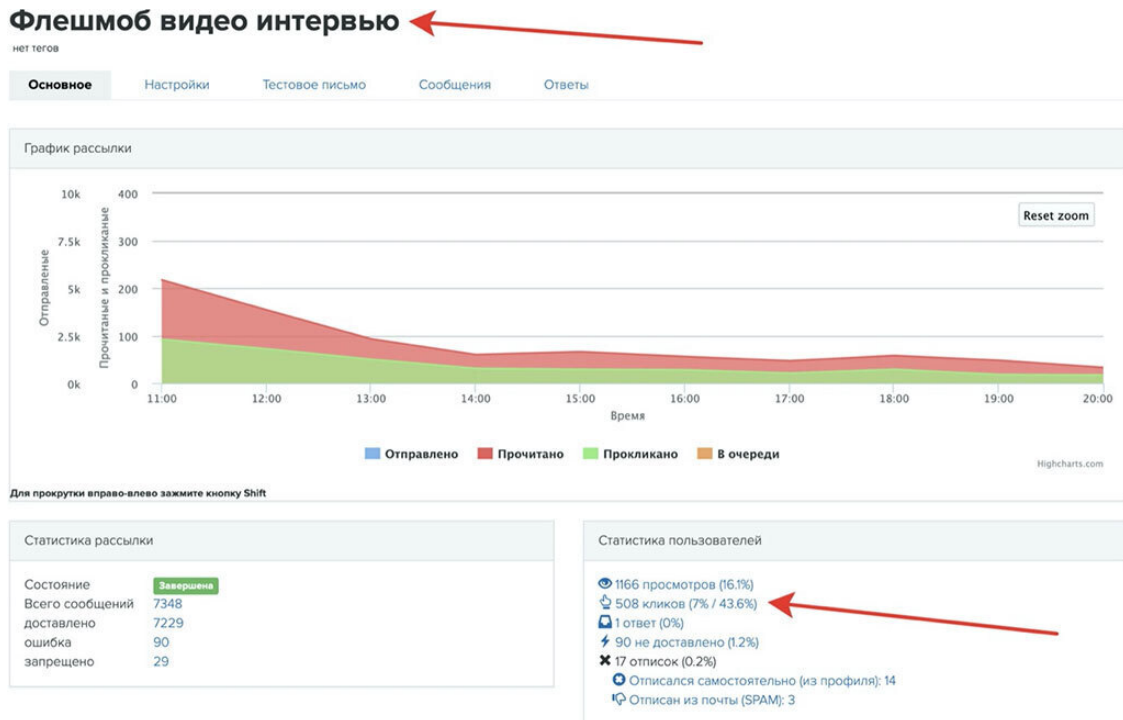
Флешмоб видео интервью
нет тегов

Основное | Настройки | Тестовое письмо | Сообщения | Ответы

График рассылки

10k 7.5k 5k 2.5k 0k
Отправлено
400 300 200 100 0
Прочитаные и прокликаные
Reset zoom
11:00 12:00 13:00 14:00 15:00 16:00 17:00 18:00 19:00 20:00
Время

Отправлено Прочитано Прокликано В очереди
Highcharts.com

Для прокрутки вправо-влево зажмите кнопку Shift

Статистика рассылки

| | |
|---|---|
| Состояние | Завершена |
| Всего сообщений | 7348 |
| доставлено | 7229 |
| ошибка | 90 |
| запрещено | 29 |

Статистика пользователей

1166 просмотров (16.1%)
508 кликов (7% / 43.6%)
1 ответ (0%)
90 не доставлено (1.2%)
17 отписок (0.2%)
Отписался самостоятельно (из профиля): 14
Отписан из почты (SPAM): 3